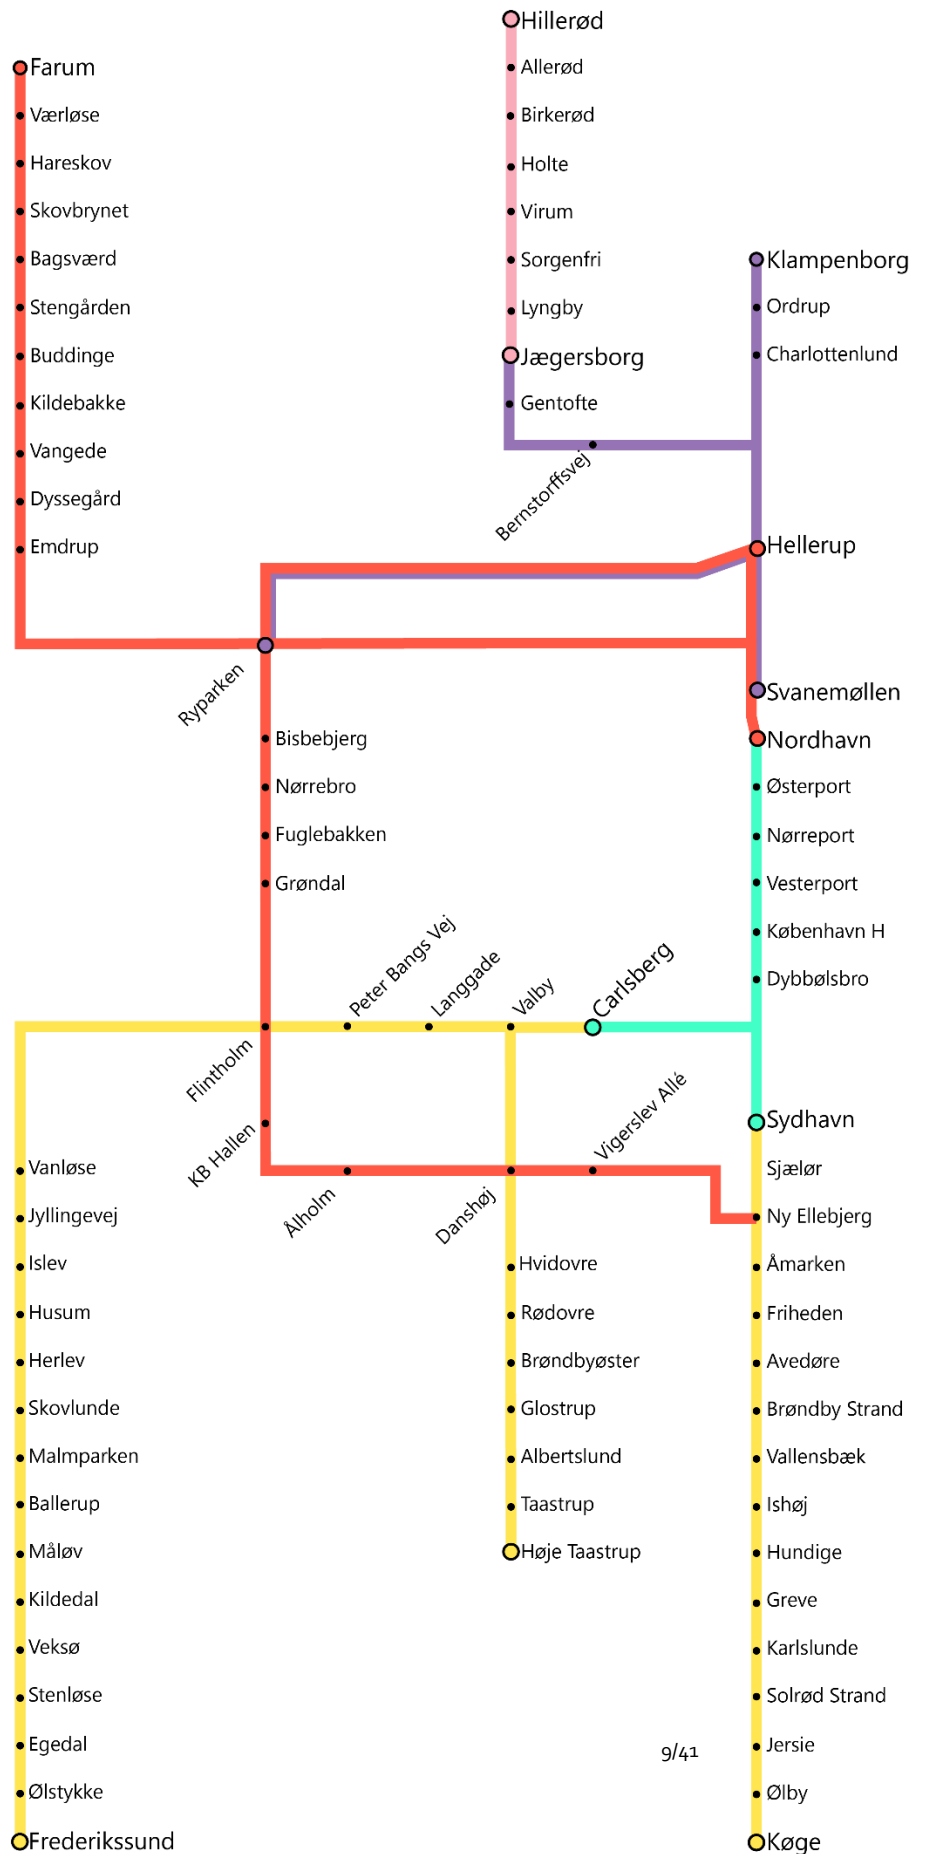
Hillerød
Allerød
Birkerød
Holte
Virum
Sorgenfri
Lyngby
Jægersborg
Gentofte

Farum
Værløse
Hareskov
Skovbrynet
Bagsværd
Stengården
Buddinge
Kildebakke
Vangede
Dyssegård
Emdrup

Klampenborg
Ordrup
Charlottenlund

Bernstorffsvej

Hellerup

Ryparken

Svanemøllen
Nordhavn
Østerport
Nørreport
Vesterport
København H
Dybbølsbro

Bisbebjerg
Nørrebro
Fuglebakken
Grøndal

Peter Bangs Vej
Langgade
Valby
Carlsberg

Flintholm

Sydhavn
Sjælør
Ny Ellebjerg

KB Hallen
Vigerslev Allé
Ålholm
Danshøj

Vanløse
Jyllingevej
Islev
Husum
Herlev
Skovlunde
Malmparken
Ballerup
Måløv
Kildedal
Veksø
Stenløse
Egedal
Ølstykke
Frederikssund

Hvidovre
Rødovre
Brøndbyøster
Glostrup
Albertslund
Taastrup
Høje Taastrup

Åmarken
Friheden
Avedøre
Brøndby Strand
Vallensbæk
Ishøj
Hundige
Greve
Karlslunde
Solrød Strand
Jersie
Ølby
Køge

9/41